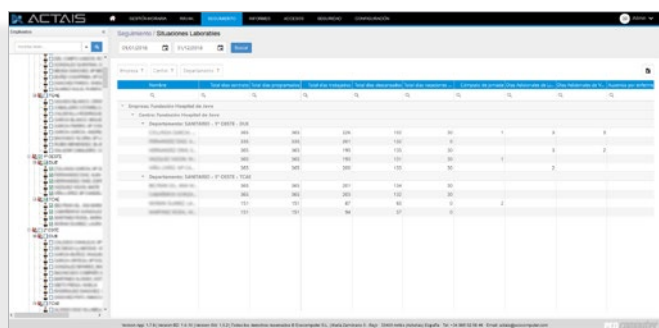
ACTAIS

Seguimiento / Situaciones Laborales

01/01/2018 31/12/2018 Buscar

Empresa Centro Departamento

Nombre

Empresa: Fundación Hospital de Jove

Centro: Fundación Hospital de Jove

Departamento: SANITARIO - 5º OESTE - DUE

| Nombre | Total días contrato | Total días programados | Total días trabajados | Total días descansados | Total días vacaciones | Cómputo de jornada | Días festivos | Días festivos | Ausencias por enfermedad |
|---|---|---|---|---|---|---|---|---|---|
| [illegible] | 365 | 365 | 226 | 103 | 30 | 1 | 3 | 3 | |
| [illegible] | 335 | 335 | 201 | 133 | 0 | | | | |
| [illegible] | 365 | 365 | 190 | 135 | 30 | | 3 | 2 | |
| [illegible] | 365 | 365 | 190 | 131 | 30 | 1 | | | |
| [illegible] | 365 | 365 | 203 | 133 | 30 | | 2 | | |

Departamento: SANITARIO - 5º OESTE - TCAE

| Nombre | Total días contrato | Total días programados | Total días trabajados | Total días descansados | Total días vacaciones | Cómputo de jornada | Días festivos | Días festivos | Ausencias por enfermedad |
|---|---|---|---|---|---|---|---|---|---|
| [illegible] | 365 | 365 | 201 | 134 | 30 | | | | |
| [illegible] | 365 | 365 | 203 | 132 | 30 | | | | |
| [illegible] | 151 | 151 | 87 | 62 | 0 | 2 | | | |
| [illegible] | 151 | 151 | 94 | 57 | 0 | | | | |

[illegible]